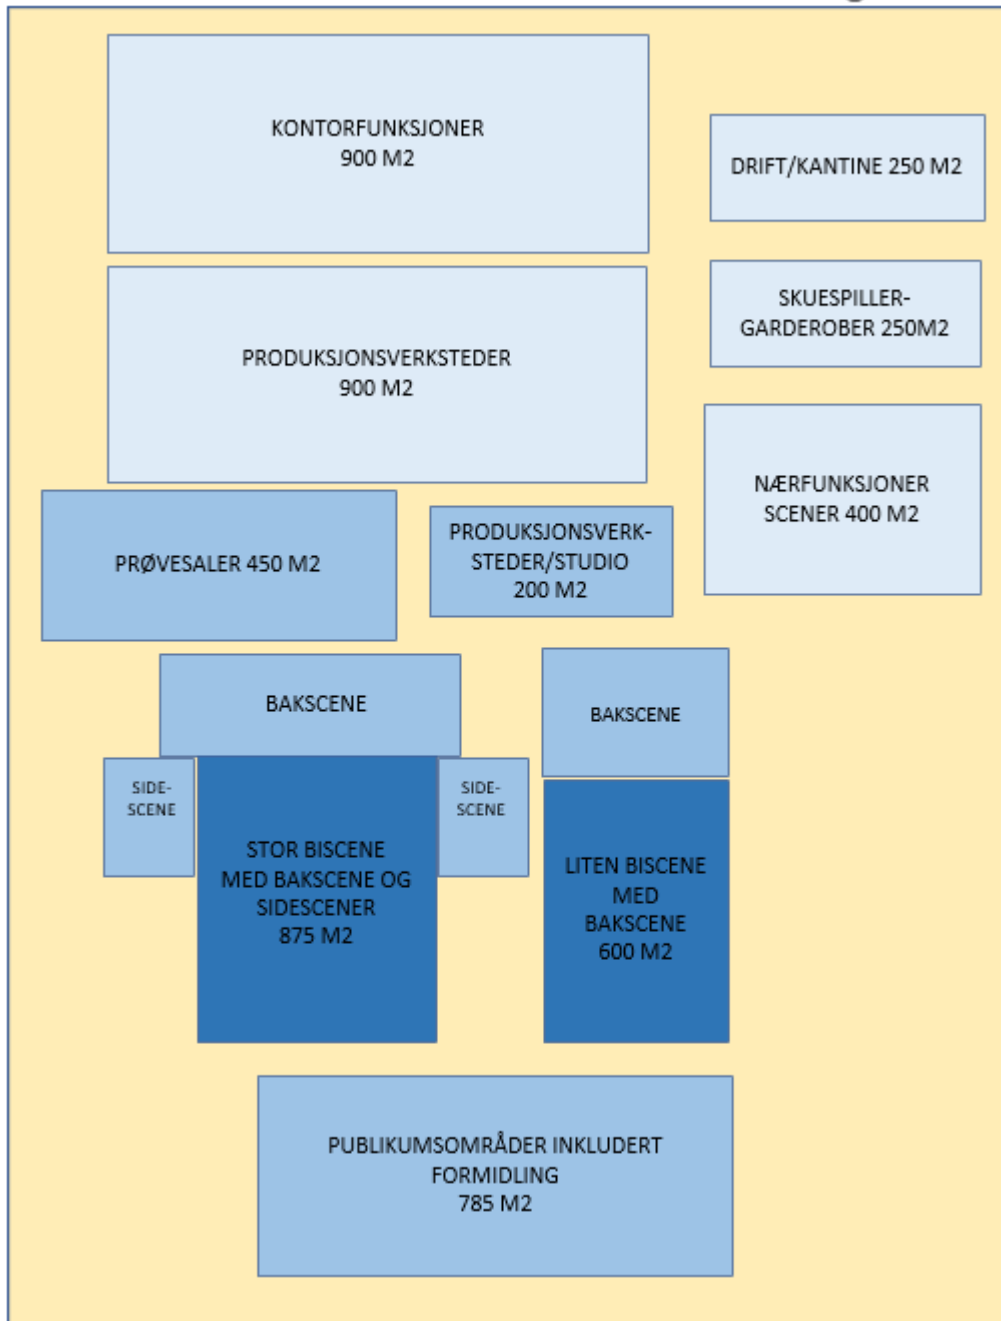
KONTORFUNKSJONER
900 M2

DRIFT/KANTINE 250 M2

PRODUKSJONSVERKSTEDER
900 M2

SKUESPILLER-
GARDEROBER 250M2

NÆRFUNKSJONER
SCENER 400 M2

PRØVESALER 450 M2

PRODUKSJONSVERKSTEDER/STUDIO
200 M2

BAKSCENE

BAKSCENE

SIDE-
SCENE

STOR BISCENE
MED BAKSCENE OG
SIDESCENER
875 M2

SIDE-
SCENE

LITEN BISCENE
MED
BAKSCENE
600 M2

PUBLIKUMSOMRÅDER INKLUDERT
FORMIDLING
785 M2